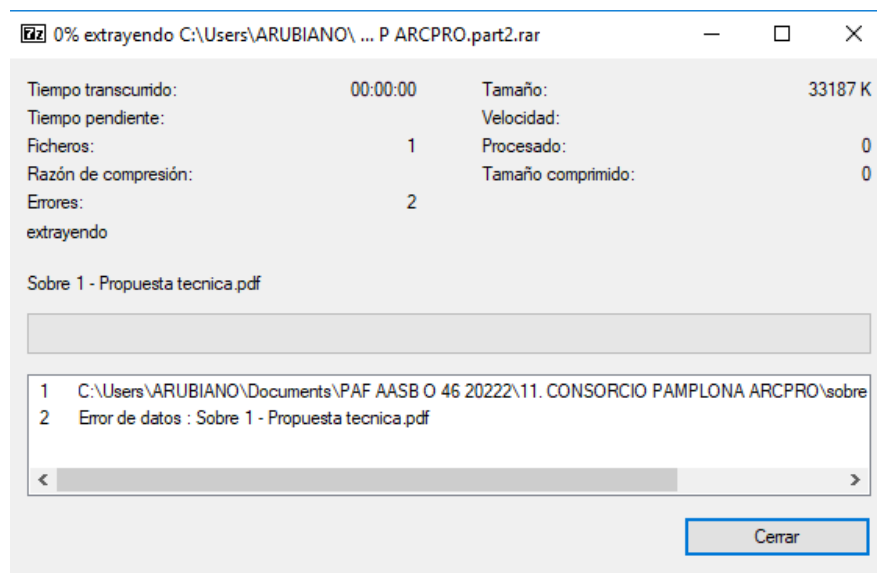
7z 0% extrayendo C:\Users\ARUBIANO\ ... P ARCPRO.part2.rar

Tiempo transcurrido: 00:00:00
Tiempo pendiente:
Ficheros: 1
Razón de compresión:
Errores: 2
extrayendo

Tamaño: 33187 K
Velocidad:
Procesado: 0
Tamaño comprimido: 0

Sobre 1 - Propuesta tecnica.pdf

1 C:\Users\ARUBIANO\Documents\PAF AASB O 46 20222\11. CONSORCIO PAMPLONA ARCPRO\sobre
2 Error de datos : Sobre 1 - Propuesta tecnica.pdf

Cerrar